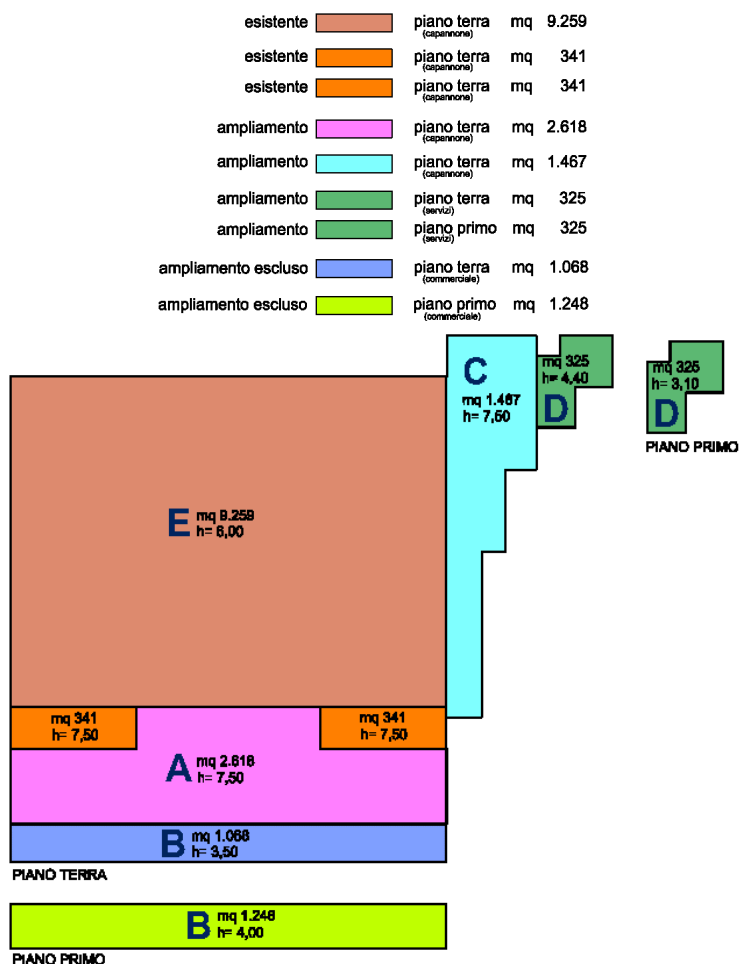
esistente piano terra (capannone) mq 9.259
esistente piano terra (capannone) mq 341
esistente piano terra (capannone) mq 341
ampliamento piano terra (capannone) mq 2.618
ampliamento piano terra (capannone) mq 1.467
ampliamento piano terra (servizi) mq 325
ampliamento piano primo (servizi) mq 325
ampliamento escluso piano terra (commerciale) mq 1.068
ampliamento escluso piano primo (commerciale) mq 1.248

C
mq 1.467
h= 7,50

mq 325
h= 4,40
D

mq 325
h= 3,10
D
PIANO PRIMO

E
mq 9.259
h= 6,00

mq 341
h= 7,50

mq 341
h= 7,50

A
mq 2.618
h= 7,50

B
mq 1.068
h= 3,50

PIANO TERRA

B
mq 1.248
h= 4,00

PIANO PRIMO